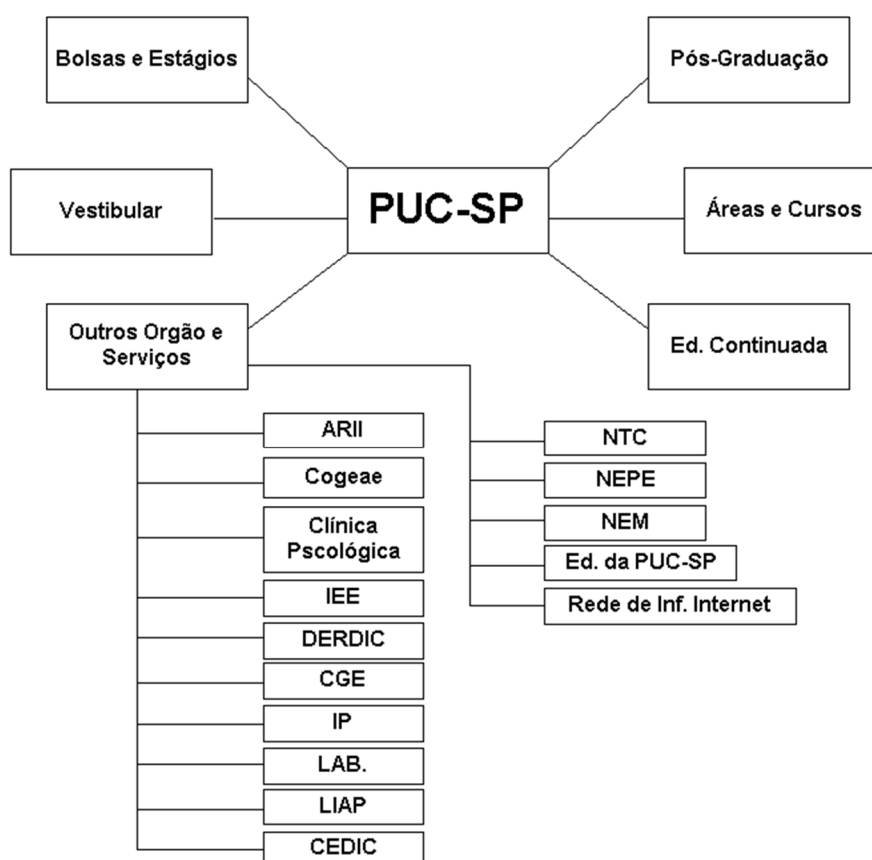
Bolsas e Estágios

Pós-Graduação

Vestibular

PUC-SP

Áreas e Cursos

Outros Orgão e Serviços

Ed. Continuada

ARII

Cogeae

Clínica Pscológica

IEE

DERDIC

CGE

IP

LAB.

LIAP

CEDIC

NTC

NEPE

NEM

Ed. da PUC-SP

Rede de Inf. Internet